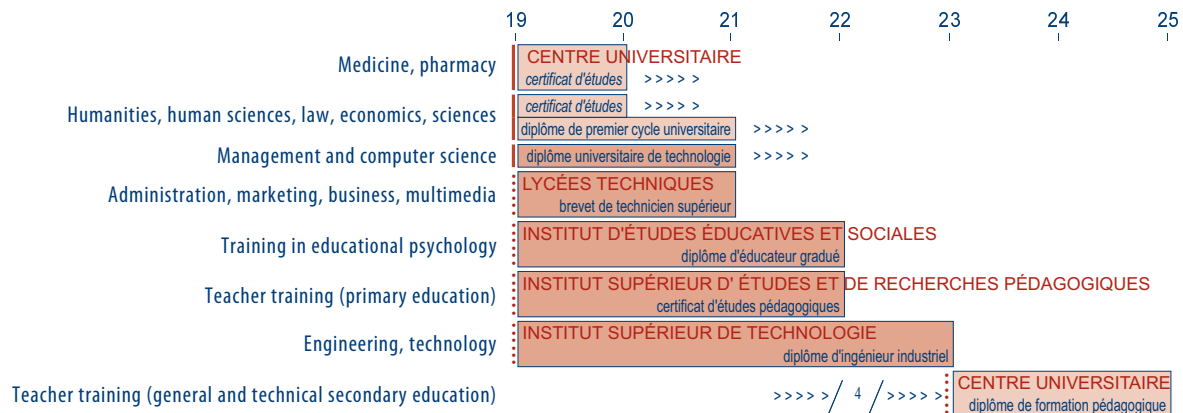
| | 19 | 20 | 21 | 22 | 23 | 24 | 25 |
|---|---|---|---|---|---|---|---|
| Medicine, pharmacy | CENTRE UNIVERSITAIRE certificat d'études >>>>> | | | | | | |
| Humanities, human sciences, law, economics, sciences | certificat d'études >>>>> diplôme de premier cycle universitaire >>>>> | | | | | | |
| Management and computer science | diplôme universitaire de technologie >>>>> | | | | | | |
| Administration, marketing, business, multimedia | LYCÉES TECHNIQUES brevet de technicien supérieur | | | | | | |
| Training in educational psychology | INSTITUT D'ÉTUDES ÉDUCATIVES ET SOCIALES diplôme d'éducateur gradué | | | | | | |
| Teacher training (primary education) | INSTITUT SUPÉRIEUR D' ÉTUDES ET DE RECHERCHES PÉDAGOGIQUES certificat d'études pédagogiques | | | | | | |
| Engineering, technology | INSTITUT SUPÉRIEUR DE TECHNOLOGIE diplôme d'ingénieur industriel | | | | | | |
| Teacher training (general and technical secondary education) | >>>>> / 4 / >>>>> | | | | CENTRE UNIVERSITAIRE diplôme de formation pédagogique | | |